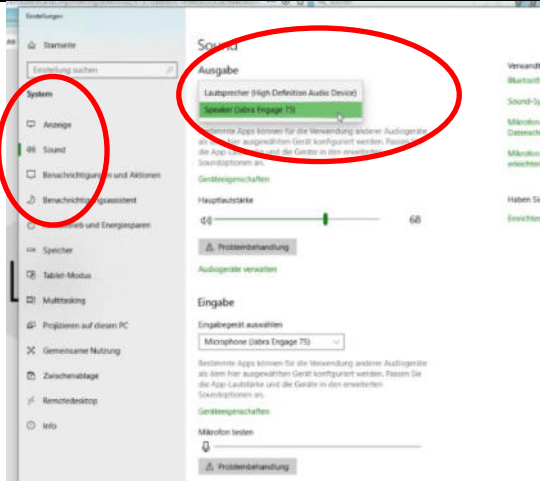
Einstellungen

Startseite

Einstellung suchen

System

Anzeige

Sound

Benachrichtigungen und Aktionen

Benachrichtigungsassistent

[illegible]betrieb und Energiesparen

Speicher

Tablet-Modus

Multitasking

Projizieren auf diesen PC

Gemeinsame Nutzung

Zwischenablage

Remotedesktop

Info

Sound

Ausgabe

Lautsprecher (High Definition Audio Device)

Speaker (Jabra Engage 75)

Bestimmte Apps können für die Verwendung anderer Audiogeräte als dem hier ausgewählten Gerät konfiguriert werden. Passen Sie die App-Lautstärke und die Geräte in den erweiterten Soundoptionen an.

Geräteeigenschaften

Hauptlautstärke

68

Problembehandlung

Audiogeräte verwalten

Eingabe

Eingabegerät auswählen

Microphone (Jabra Engage 75)

Bestimmte Apps können für die Verwendung anderer Audiogeräte als dem hier ausgewählten Gerät konfiguriert werden. Passen Sie die App-Lautstärke und die Geräte in den erweiterten Soundoptionen an.

Geräteeigenschaften

Mikrofon testen

Problembehandlung

Verwandt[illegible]

Bluetoot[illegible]

Sound-S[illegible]

Mikrofon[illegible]

Dateisch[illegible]

Mikrofon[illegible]

erleichter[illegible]

Haben Si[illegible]

Einrichter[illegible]